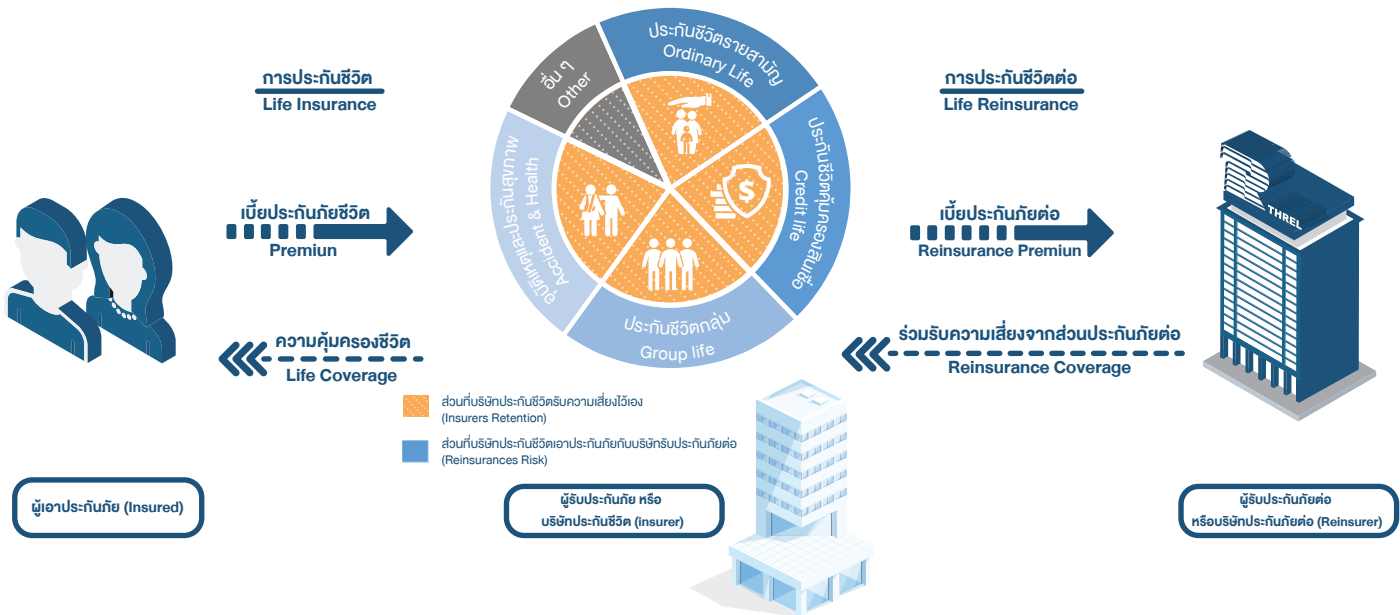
การประกันชีวิต
Life Insurance

เบี้ยประกันภัยชีวิต
Premiun

ความคุ้มครองชีวิต
Life Coverage

ประกันชีวิตรายสามัญ
Ordinary Life

อื่น ๆ
Other

ประกันชีวิตคุ้มครองสินเชื่อ
Credit life

อุบัติเหตุและประกันสุขภาพ
Accident & Health

ประกันชีวิตกลุ่ม
Group life

การประกันชีวิตต่อ
Life Reinsurance

เบี้ยประกันภัยต่อ
Reinsurance Premiun

ร่วมรับความเสี่ยงจากส่วนประกันภัยต่อ
Reinsurance Coverage

THREL

ส่วนที่บริษัทประกันชีวิตรับความเสี่ยงไว้เอง
(Insurers Retention)

ส่วนที่บริษัทประกันชีวิตเอาประกันภัยกับบริษัทรับประกันภัยต่อ
(Reinsurances Risk)

ผู้เอาประกันภัย (Insured)

ผู้รับประกันภัย หรือ
บริษัทประกันชีวิต (insurer)

ผู้รับประกันภัยต่อ
หรือบริษัทประกันภัยต่อ (Reinsurer)